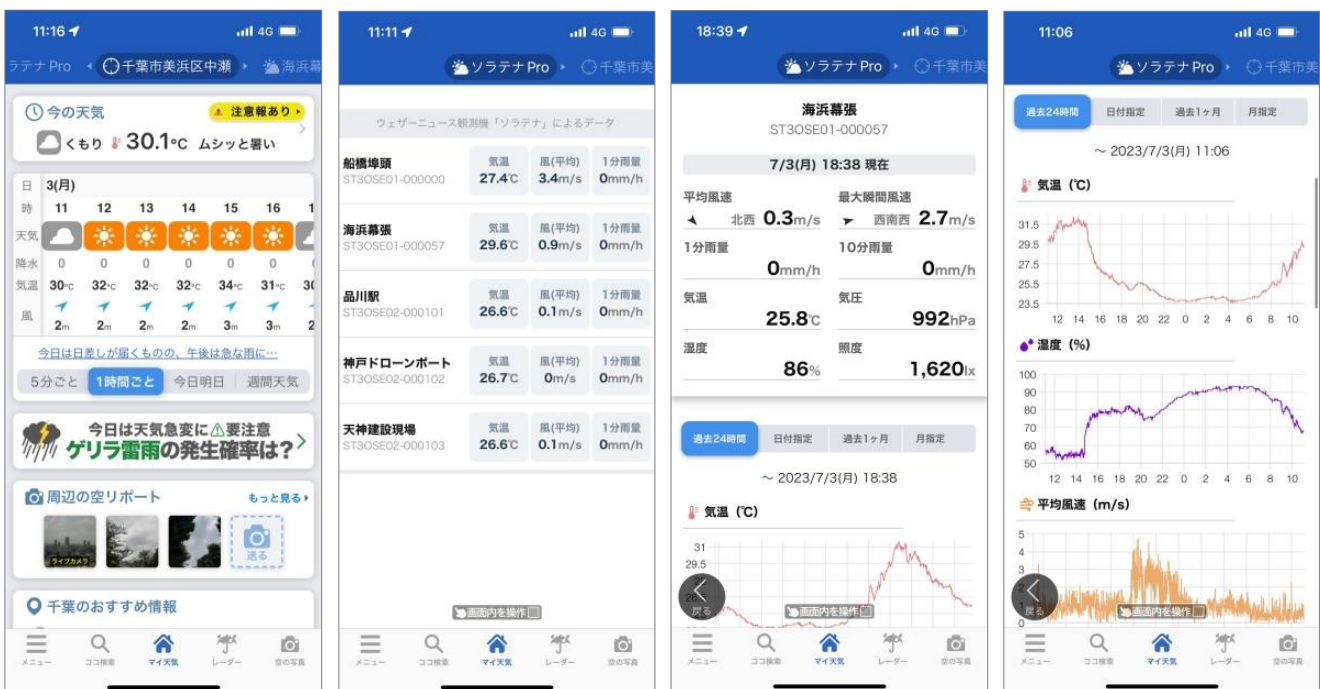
11:16 4G
ソラテナ Pro 千葉市美浜区中瀬 海浜幕

今の天気 注意報あり
くもり 30.1℃ ムシッと暑い

| 日 | 3(月) | | | | | | |
|---|---|---|---|---|---|---|---|
| 時 | 11 | 12 | 13 | 14 | 15 | 16 | 1 |
| 天気 | | | | | | | |
| 降水 | 0 | 0 | 0 | 0 | 0 | 0 | 0 |
| 気温 | 30℃ | 32℃ | 32℃ | 32℃ | 34℃ | 31℃ | 3( |
| 風 | 2m | 2m | 2m | 2m | 3m | 3m | 2 |

今日は日差しが届くものの、午後は急な雨に…
5分ごと 1時間ごと 今日明日 週間天気

今日は天気急変に⚠要注意
ゲリラ雷雨の発生確率は?

周辺の空リポート もっと見る
ライブカメラ 送る

千葉のおすすめ情報

メニュー ココ検索 マイ天気 レーダー 空の写真

11:11 4G
ソラテナ Pro 千葉市美

ウェザーニュース観測機「ソラテナ」によるデータ

| | 気温 | 風(平均) | 1分雨量 |
|---|---|---|---|
| 船橋埠頭 ST3OSE01-000000 | 27.4℃ | 3.4m/s | 0mm/h |
| 海浜幕張 ST3OSE01-000057 | 29.6℃ | 0.9m/s | 0mm/h |
| 品川駅 ST3OSE02-000101 | 26.6℃ | 0.1m/s | 0mm/h |
| 神戸ドローンポート ST3OSE02-000102 | 26.7℃ | 0m/s | 0mm/h |
| 天神建設現場 ST3OSE02-000103 | 26.6℃ | 0.1m/s | 0mm/h |

画面内を操作

メニュー ココ検索 マイ天気 レーダー 空の写真

18:39 4G
ソラテナ Pro 千葉市美

海浜幕張
ST3OSE01-000057

7/3(月) 18:38 現在

平均風速 北西 0.3m/s
最大瞬間風速 西南西 2.7m/s
1分雨量 0mm/h
10分雨量 0mm/h
気温 25.8℃
気圧 992hPa
湿度 86%
照度 1,620lx

過去24時間 日付指定 過去1ヶ月 月指定

～ 2023/7/3(月) 18:38

気温 (℃)
31
29.5
戻る
画面内を操作

メニュー ココ検索 マイ天気 レーダー 空の写真

11:06 4G
ソラテナ Pro 千葉市美

過去24時間 日付指定 過去1ヶ月 月指定

～ 2023/7/3(月) 11:06

気温 (℃)
31.5
29.5
27.5
25.5
23.5
12 14 16 18 20 22 0 2 4 6 8 10

湿度 (%)
100
90
80
70
60
50
12 14 16 18 20 22 0 2 4 6 8 10

平均風速 (m/s)
5
4
3
2
1
0
戻る
画面内を操作

メニュー ココ検索 マイ天気 レーダー 空の写真